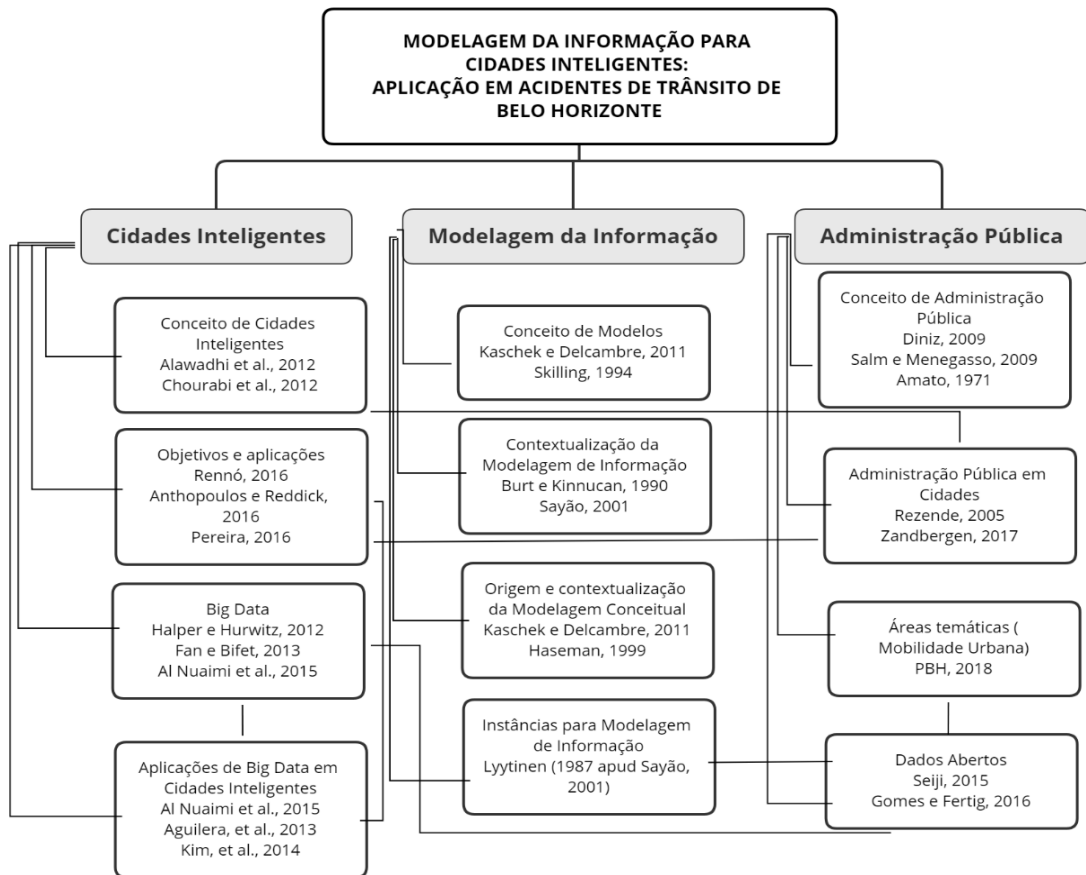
MODELAGEM DA INFORMAÇÃO PARA CIDADES INTELIGENTES: APLICAÇÃO EM ACIDENTES DE TRÂNSITO DE BELO HORIZONTE

Cidades Inteligentes

Conceito de Cidades Inteligentes
Alawadhi et al., 2012
Chourabi et al., 2012

Objetivos e aplicações
Rennó, 2016
Anthopoulos e Reddick, 2016
Pereira, 2016

Big Data
Halper e Hurwitz, 2012
Fan e Bifet, 2013
Al Nuaimi et al., 2015

Aplicações de Big Data em Cidades Inteligentes
Al Nuaimi et al., 2015
Aguilera, et al., 2013
Kim, et al., 2014

Modelagem da Informação

Conceito de Modelos
Kaschek e Delcambre, 2011
Skilling, 1994

Contextualização da Modelagem de Informação
Burt e Kinnucan, 1990
Sayão, 2001

Origem e contextualização da Modelagem Conceitual
Kaschek e Delcambre, 2011
Haseman, 1999

Instâncias para Modelagem de Informação
Lyytinen (1987 apud Sayão, 2001)

Administração Pública

Conceito de Administração Pública
Diniz, 2009
Salm e Menegasso, 2009
Amato, 1971

Administração Pública em Cidades
Rezende, 2005
Zandbergen, 2017

Áreas temáticas ( Mobilidade Urbana)
PBH, 2018

Dados Abertos
Seiji, 2015
Gomes e Fertig, 2016